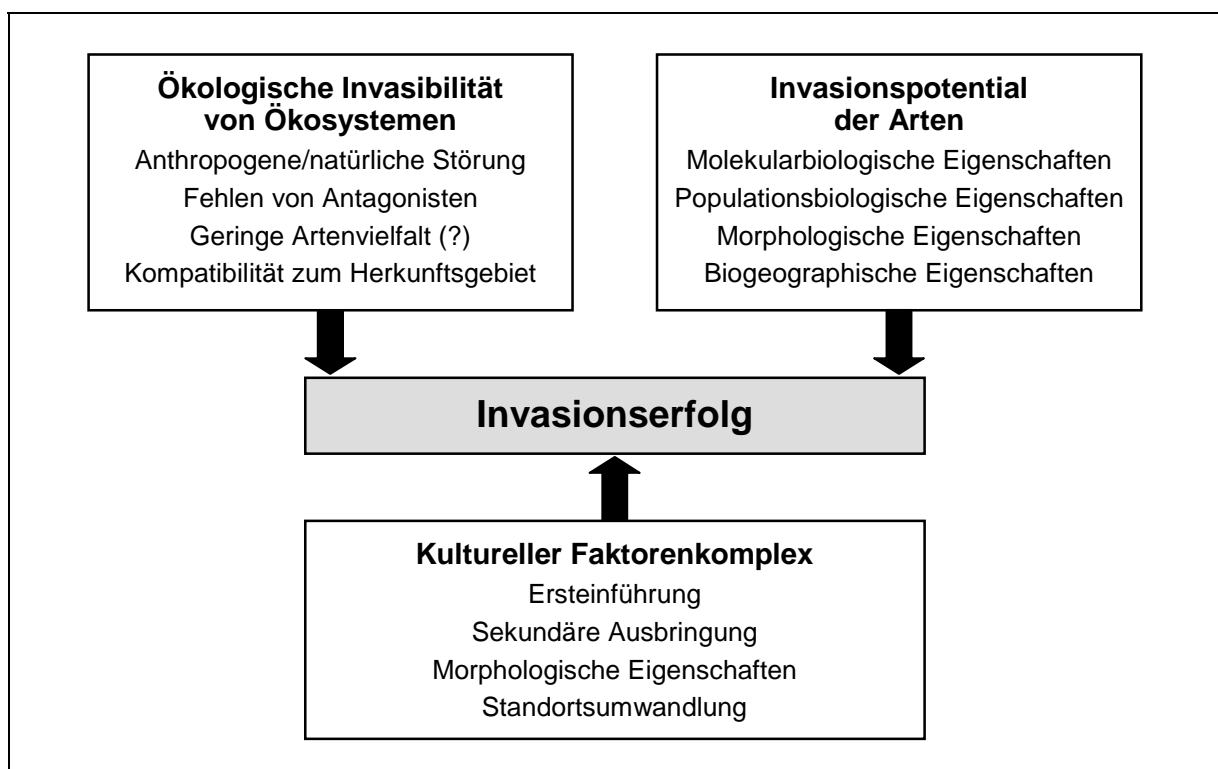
**Ökologische Invasibilität von Ökosystemen**
Anthropogene/natürliche Störung
Fehlen von Antagonisten
Geringe Artenvielfalt (?)
Kompatibilität zum Herkunftsgebiet

**Invasionspotential der Arten**
Molekularbiologische Eigenschaften
Populationsbiologische Eigenschaften
Morphologische Eigenschaften
Biogeographische Eigenschaften

**Invasionserfolg**

**Kultureller Faktorenkomplex**
Ersteinführung
Sekundäre Ausbringung
Morphologische Eigenschaften
Standortsumwandlung